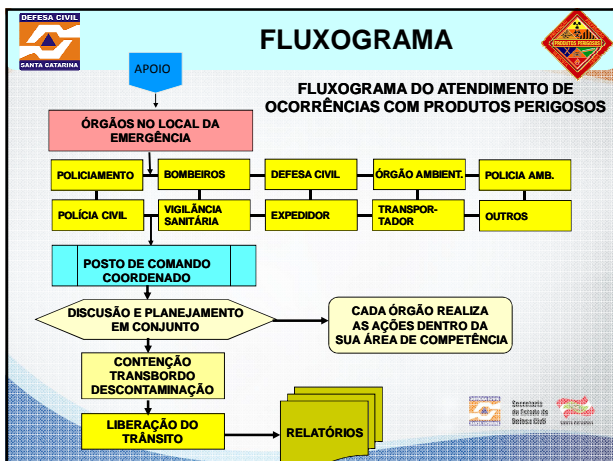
DEFESA CIVIL
SANTA CATARINA

FLUXOGRAMA

PRODUTOS PERIGOSOS

APOIO

FLUXOGRAMA DO ATENDIMENTO DE OCORRÊNCIAS COM PRODUTOS PERIGOSOS

ÓRGÃOS NO LOCAL DA EMERGÊNCIA

POLICIAMENTO

BOMBEIROS

DEFESA CIVIL

ÓRGÃO AMBIENT.

POLICIA AMB.

POLÍCIA CIVIL

VIGILÂNCIA SANITÁRIA

EXPEDIDOR

TRANSPORTADOR

OUTROS

POSTO DE COMANDO COORDENADO

DISCUSÃO E PLANEJAMENTO EM CONJUNTO

CADA ÓRGÃO REALIZA AS AÇÕES DENTRO DA SUA ÁREA DE COMPETÊNCIA

CONTENÇÃO
TRANSBORDO
DESCONTAMINAÇÃO

LIBERAÇÃO DO TRÂNSITO

RELATÓRIOS

Secretaria de Estado da Defesa Civil
SANTA CATARINA